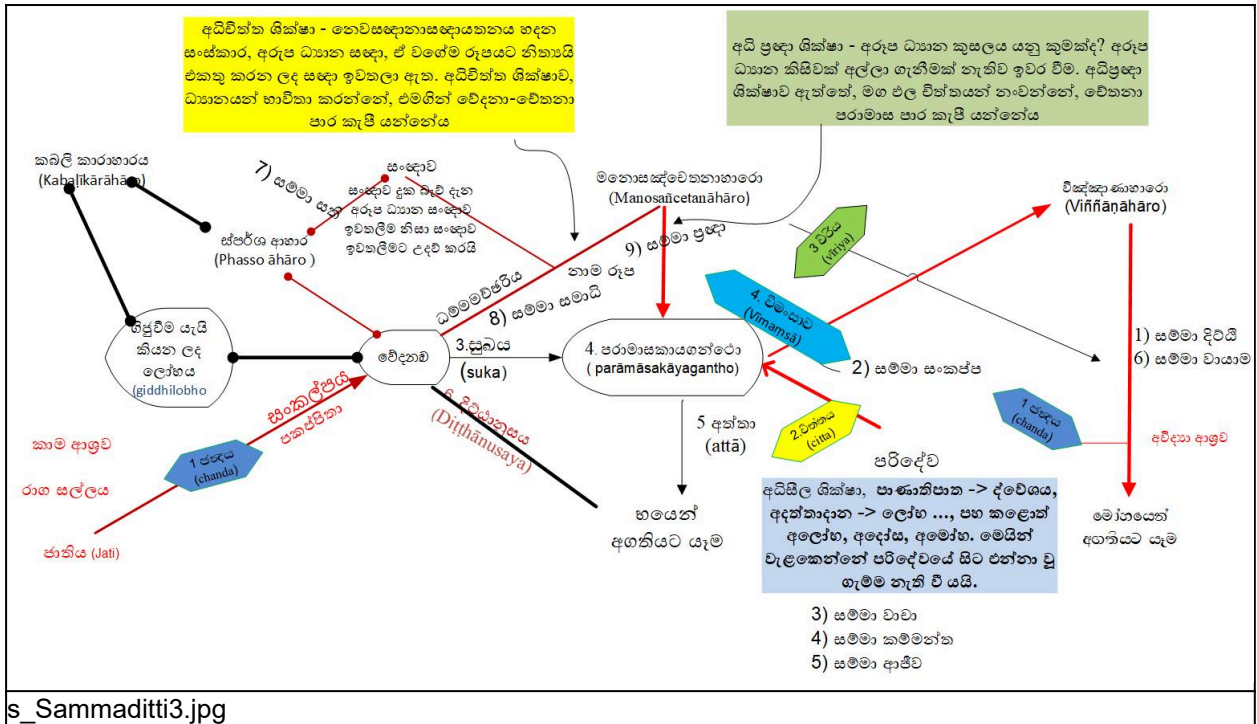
අධිචිත්ත ශික්ෂා - නෙවසඤ්ඤානාසඤ්ඤායතනය හදන සංස්කාර, අරූප ධ්‍යාන සඤ්ඤා, ඒ වගේම රූපයට නිත්‍යයි එකතු කරන ලද සඤ්ඤා ඉවතලා ඇත. අධිචිත්ත ශික්ෂාව, ධ්‍යානයන් භාවිතා කරන්නේ, එමගින් වේදනා-චේතනා පාර කැපී යන්නේය

අධි ප්‍රඥා ශික්ෂා - අරූප ධ්‍යාන කුසලය යනු කුමක්ද? අරූප ධ්‍යාන කිසිවක් අල්ලා ගැනීමක් නැතිව ඉවර වීම. අධිප්‍රඥා ශික්ෂාව ඇත්තේ, මග ඵල චිත්තයන් නංවන්නේ, චේතනා පරාමාස පාර කැපී යන්නේය

කබලි කාරාහාරය (Kabalīkārāhāro)

7) සම්මා සති

සංඥාව

සංඥාව දුක බැව් දැන අරූප ධ්‍යාන සංඥාව ඉවතලීම නිසා සංඥාව ඉවතලීමට උදව් කරයි

ස්පර්ශ ආහාර (Phasso āhāro )

මනොසඤ්චෙතනාහාරො (Manosañcetanāhāro)

9) සම්මා ප්‍රඥා

3 වීර්ය (viriya)

විඤ්ඤාණාහාරො (Viññāṇāhāro)

නාම රූප

ධම්මවිචයිරිය

8) සම්මා සමාධි

4. විමංසාව (Vīmaṃsā)

ගිජුවීම යැයි කියන ලද ලෝභය (giddhilobho)

වේදනාව

3.සුඛය (suka)

4. පරාමාසකායගන්ථො ( parāmāsakāyagantho)

2) සම්මා සංකප්ප

1) සම්මා දිට්ඨි
6) සම්මා වායාම

සංකල්පය පතපිනා

6. දිට්ඨානුසය (Diṭṭhānusaya)

5 අත්තා (attā)

2.චිත්තය (citta)

1 ඡන්දය (chanda)

අවිද්‍යා ආශ්‍රව

කාම ආශ්‍රව

1 ඡන්දය (chanda)

රාග සල්ලය

ජාතිය (Jati)

පරිදේව

අධිසීල ශික්ෂා, පාණාතිපාත -> ද්වේශය, අදත්තාදාන -> ලෝභ ..., පහ කළොත් අලෝභ, අදෝස, අමෝහ. මෙයින් වැළකෙන්නේ පරිදේවයේ සිට එන්නා වූ ගැම්ම නැති වී යයි.

භයෙන් අගතියට යෑම

මෝහයෙන් අගතියට යෑම

3) සම්මා වාචා
4) සම්මා කම්මන්ත
5) සම්මා ආජීව

s_Sammaditti3.jpg